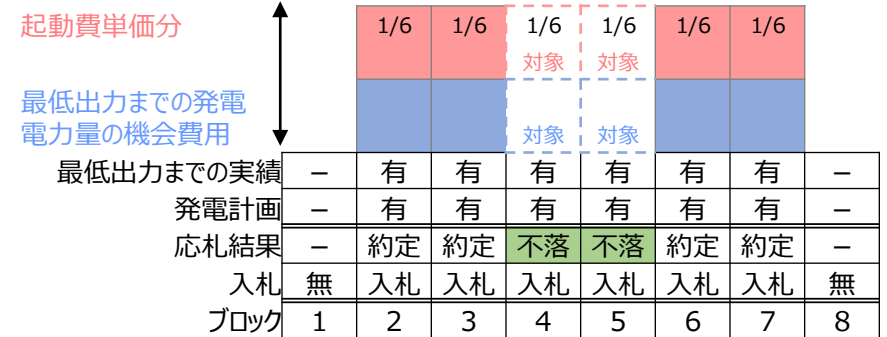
起動費単価分

最低出力までの発電電力量の機会費用

| | 1 | 2 | 3 | 4 | 5 | 6 | 7 | 8 |
|---|---|---|---|---|---|---|---|---|
| 起動費単価分 | | 1/6 | 1/6 | 1/6 対象 | 1/6 対象 | 1/6 | 1/6 | |
| 最低出力までの発電電力量の機会費用 | | | | 対象 | 対象 | | | |
| 最低出力までの実績 | – | 有 | 有 | 有 | 有 | 有 | 有 | – |
| 発電計画 | – | 有 | 有 | 有 | 有 | 有 | 有 | – |
| 応札結果 | – | 約定 | 約定 | 不落 | 不落 | 約定 | 約定 | – |
| 入札 | 無 | 入札 | 入札 | 入札 | 入札 | 入札 | 入札 | 無 |
| ブロック | 1 | 2 | 3 | 4 | 5 | 6 | 7 | 8 |